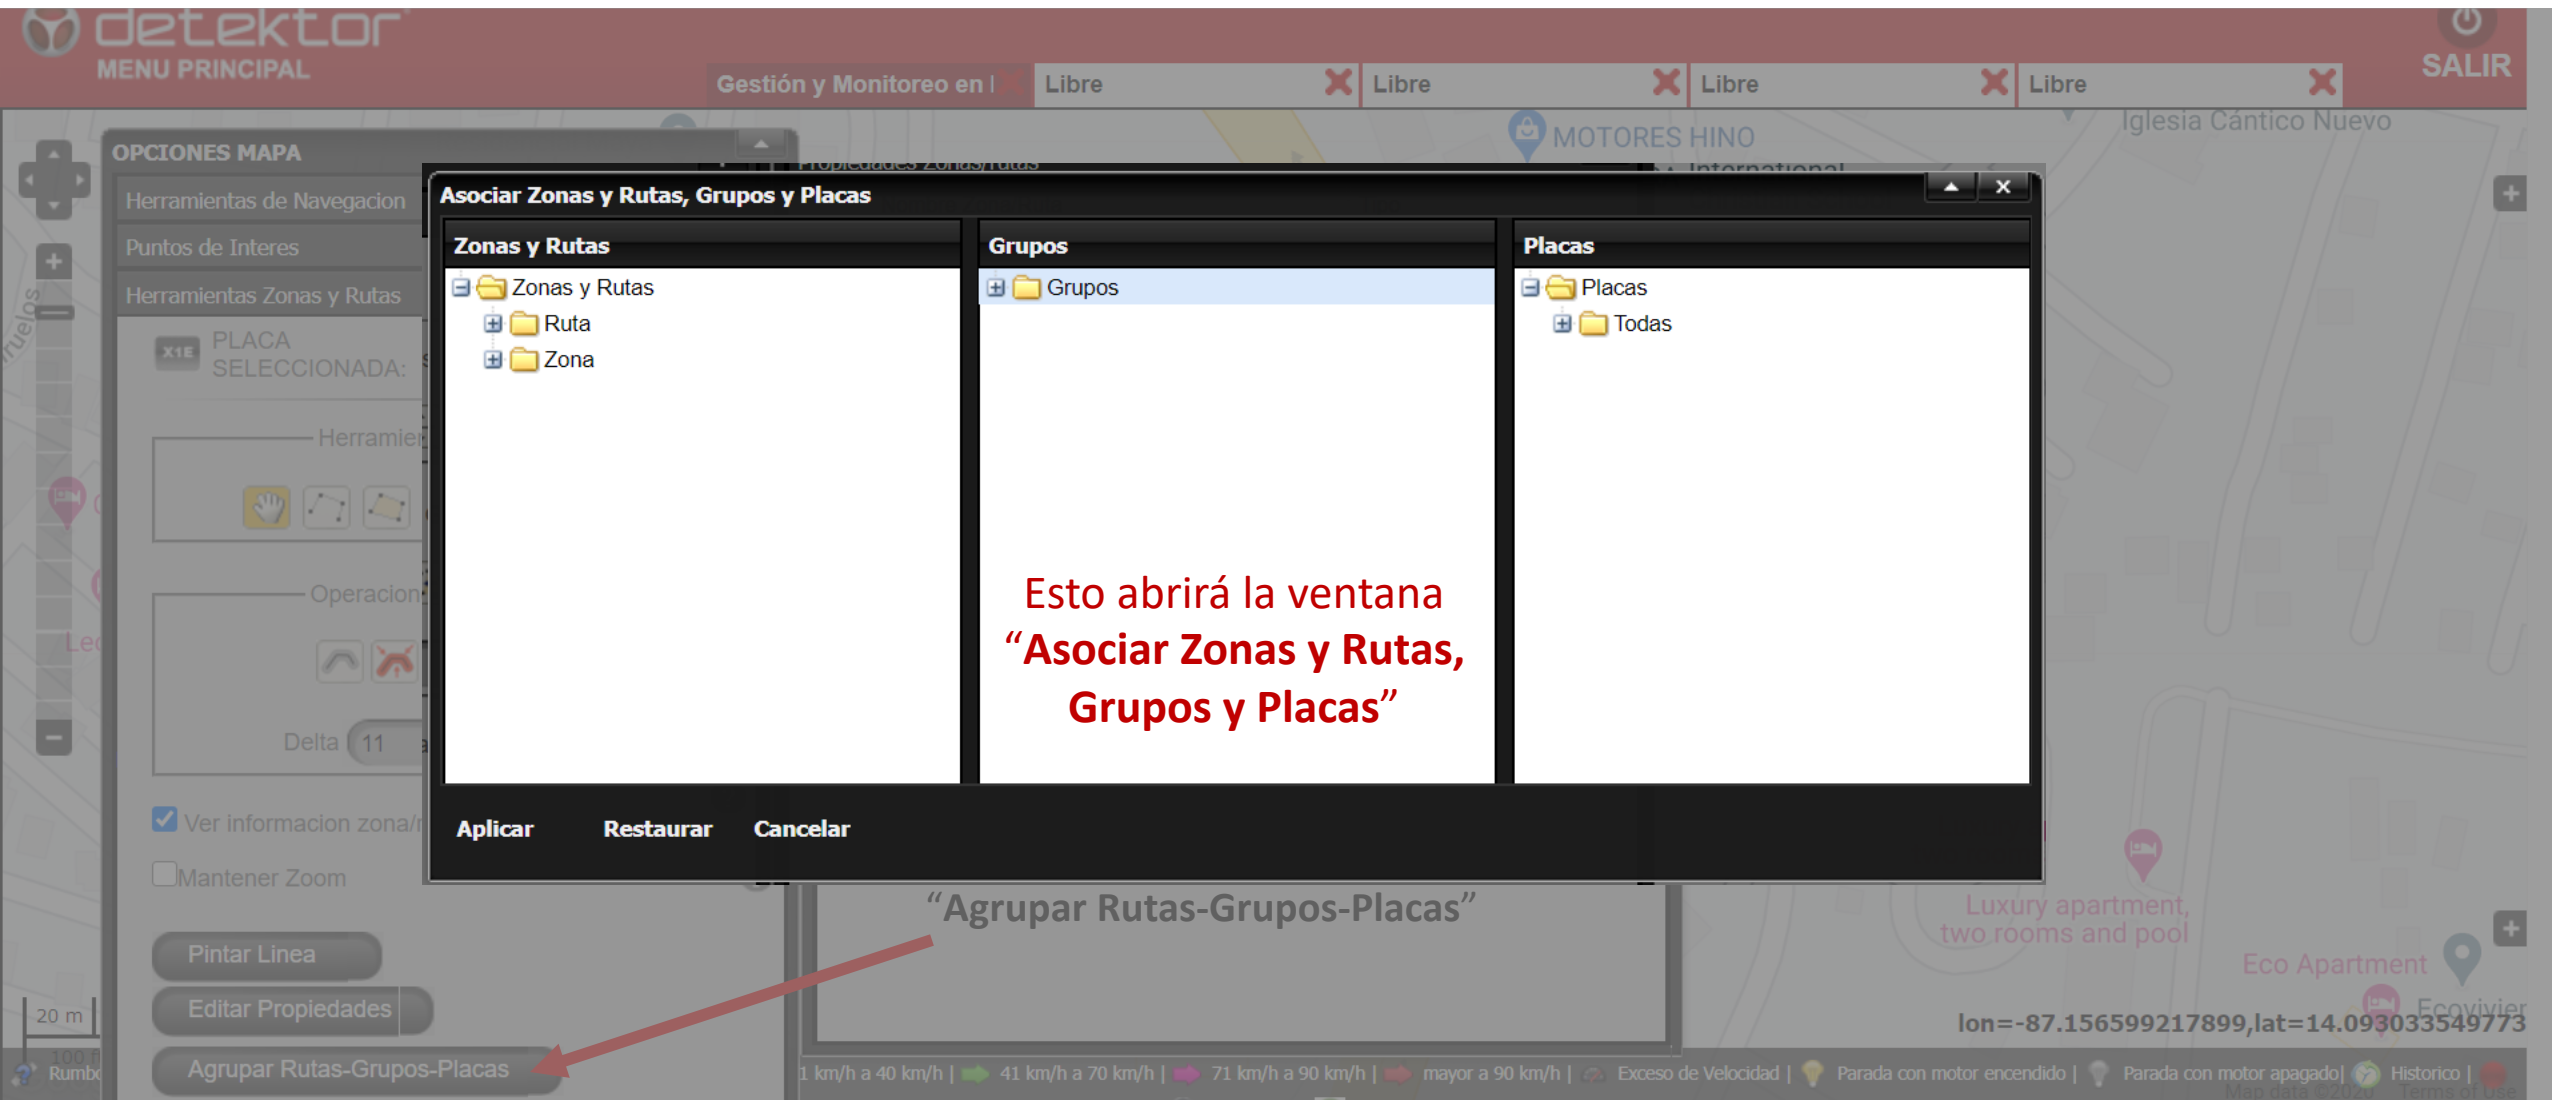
detektor
MENU PRINCIPAL

Gestión y Monitoreo en l
Libre
Libre
Libre
Libre

SALIR

MOTORES HINO
Iglesia Cántico Nuevo

OPCIONES MAPA
Herramientas de Navegacion
Puntos de Interes
Herramientas Zonas y Rutas
PLACA SELECCIONADA:
Herramie
Operacion
Delta 11
Ver informacion zona/
Mantener Zoom
Pintar Linea
Editar Propiedades
Agrupar Rutas-Grupos-Placas

Asociar Zonas y Rutas, Grupos y Placas

Zonas y Rutas
Zonas y Rutas
Ruta
Zona

Grupos
Grupos

Placas
Placas
Todas

Esto abrirá la ventana "**Asociar Zonas y Rutas, Grupos y Placas**"

Aplicar
Restaurar
Cancelar

"Agrupar Rutas-Grupos-Placas"

Luxury apartment, two rooms and pool
Eco Apartment

20 m
100 ft
Rumbo

lon=-87.156599217899,lat=14.093033549773

1 km/h a 40 km/h | 41 km/h a 70 km/h | 71 km/h a 90 km/h | mayor a 90 km/h | Exceso de Velocidad | Parada con motor encendido | Parada con motor apagado| Historico |